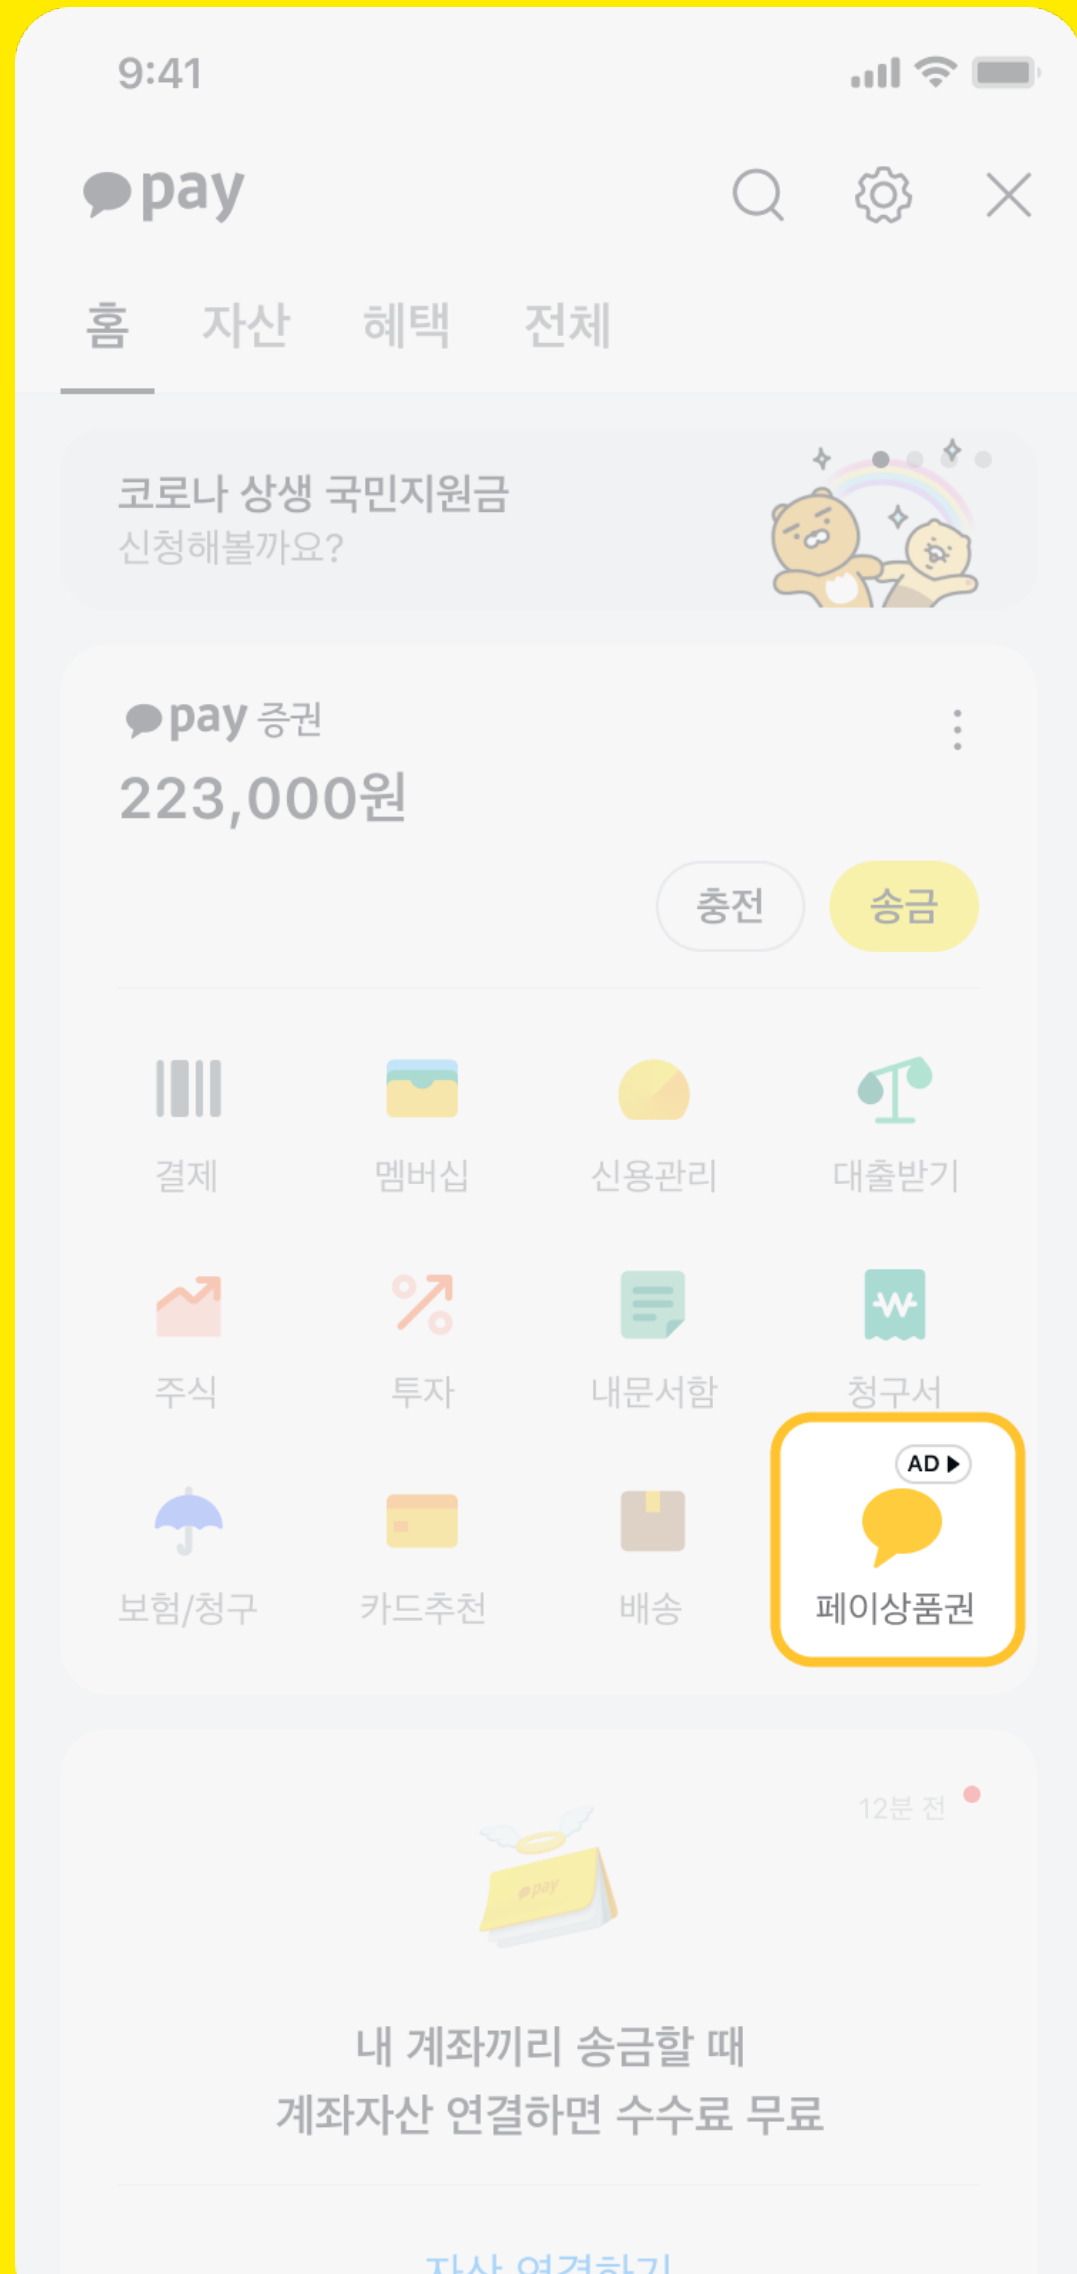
9:41

pay

홈 자산 혜택 전체

코로나 상생 국민지원금
신청해볼까요?

pay 증권
223,000원

충전 송금

결제 멤버십 신용관리 대출받기

주식 투자 내문서함 청구서

보험/청구 카드추천 배송

AD

페이상품권

12분 전

pay

내 계좌끼리 송금할 때
계좌자산 연결하면 수수료 무료

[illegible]